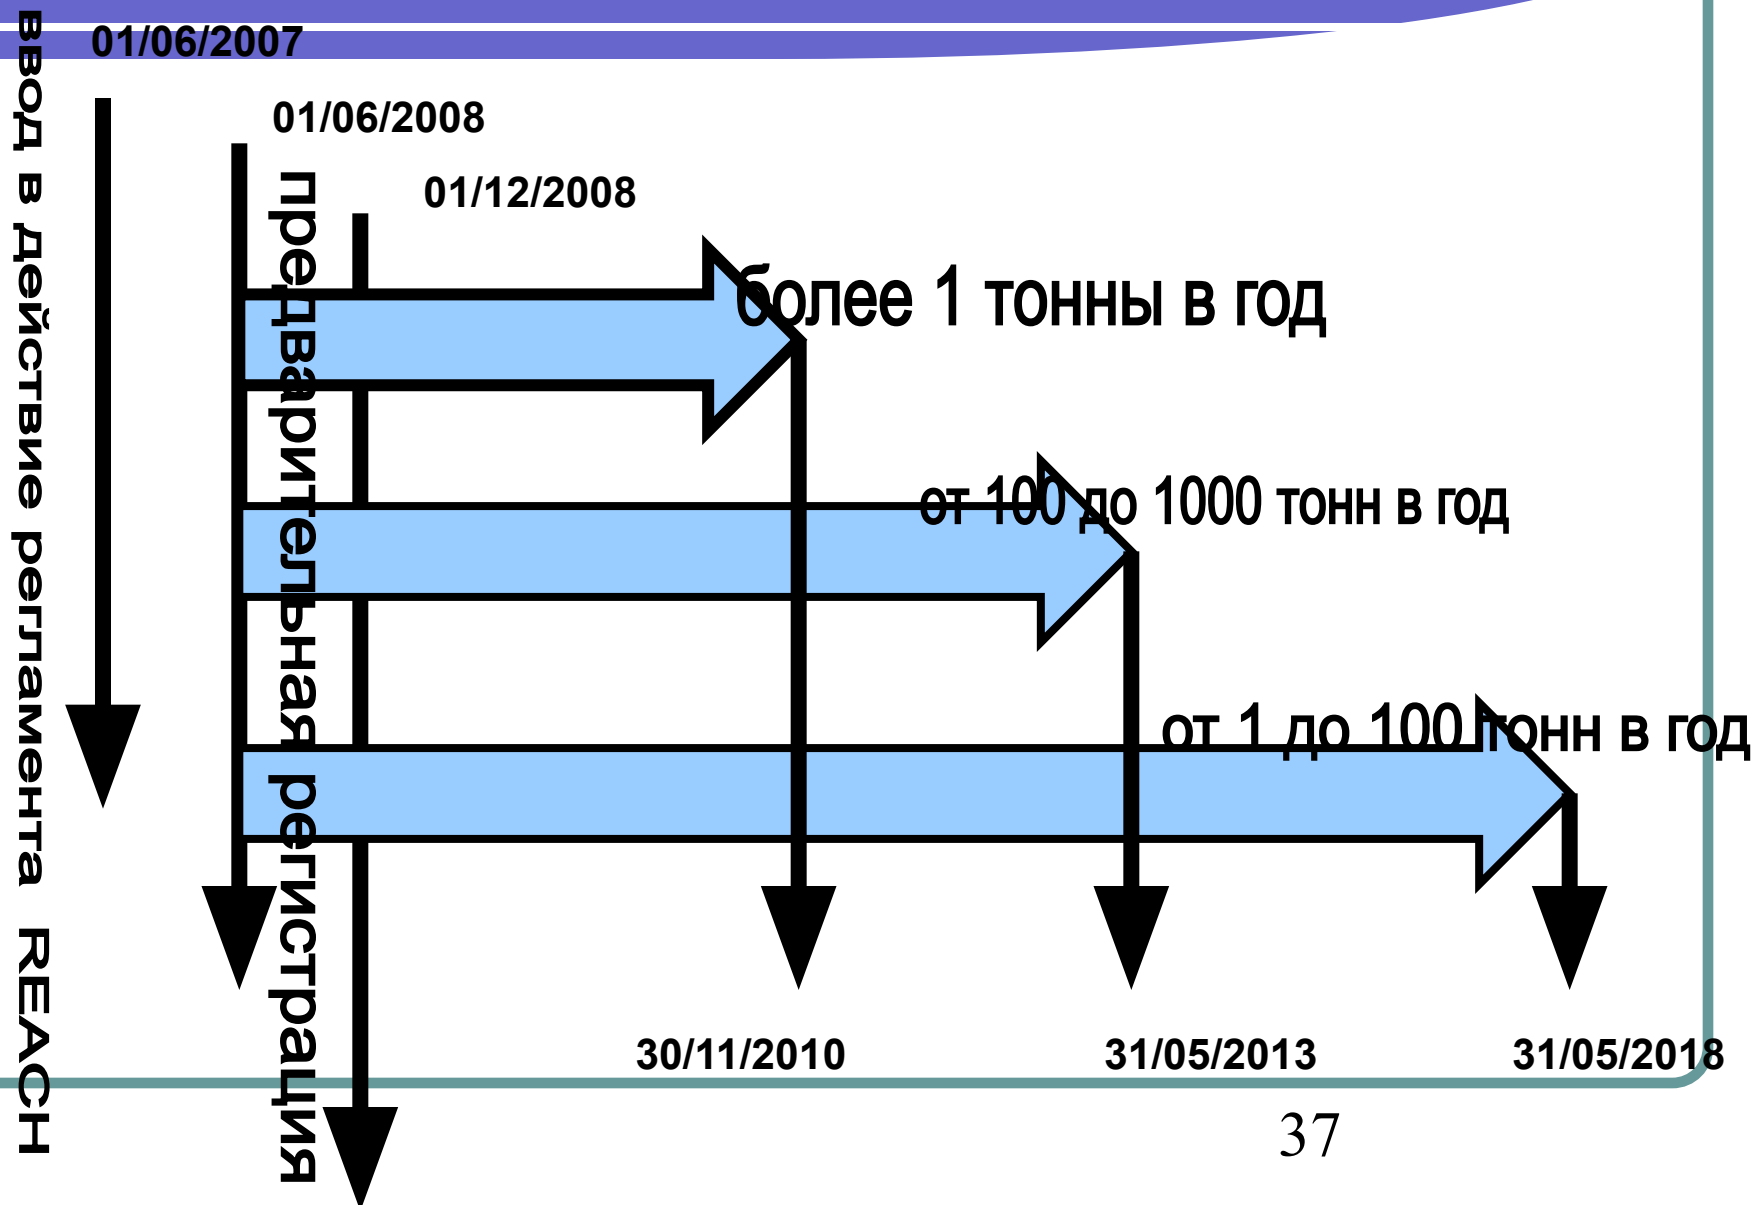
ввод в действие регламента REACH

01/06/2007

01/06/2008

предварительная регистрация

01/12/2008

более 1 тонны в год

от 100 до 1000 тонн в год

от 1 до 100 тонн в год

30/11/2010

31/05/2013

31/05/2018

37